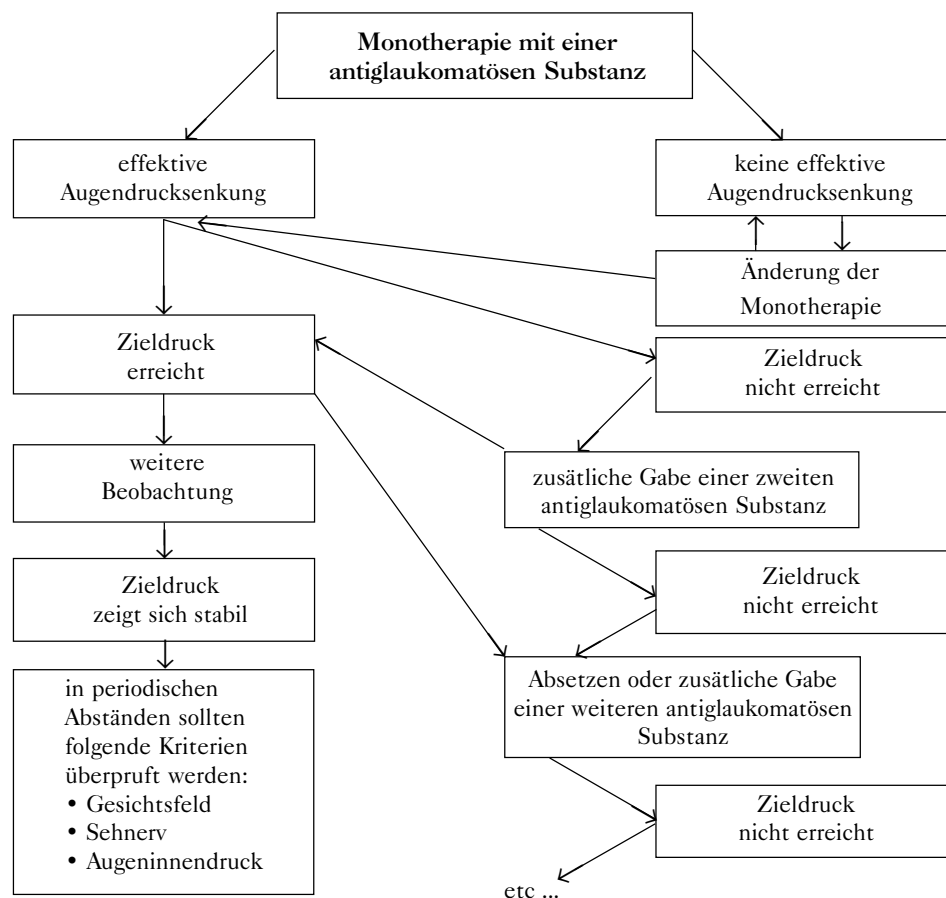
Monotherapie mit einer antiglaukomatösen Substanz

effektive Augendrucksenkung

keine effektive Augendrucksenkung

Änderung der Monotherapie

Zieldruck erreicht

Zieldruck nicht erreicht

weitere Beobachtung

zusätliche Gabe einer zweiten antiglaukomatösen Substanz

Zieldruck zeigt sich stabil

Zieldruck nicht erreicht

in periodischen Abständen sollten folgende Kriterien überpruft werden:
• Gesichtsfeld
• Sehnerv
• Augeninnendruck

Absetzen oder zusätliche Gabe einer weiteren antiglaukomatösen Substanz

Zieldruck nicht erreicht

etc ...